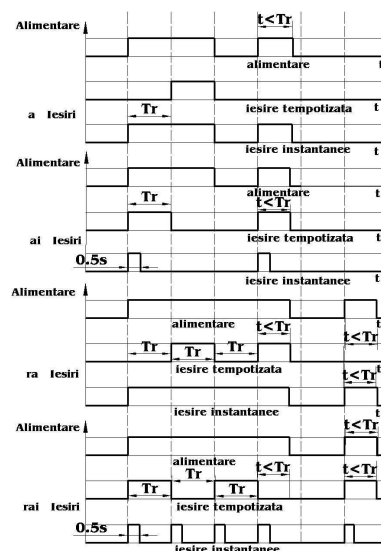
Alimentare

t<Tr

alimentare

t

a Iesiri

Tr

iesire tempotizata

t

iesire instantanee

t

Alimentare

Tr

alimentare

t<Tr

t

ai Iesiri

iesire tempotizata

t

0.5s

iesire instantanee

t

Alimentare

alimentare

t<Tr

t

Tr

Tr

Tr

t<Tr

ra Iesiri

iesire tempotizata

t<Tr

t

iesire instantanee

t

Alimentare

t<Tr

alimentare

Tr

t<Tr

t<Tr

Tr

Tr

rai Iesiri

iesire tempotizata

0.5s

iesire instantanee